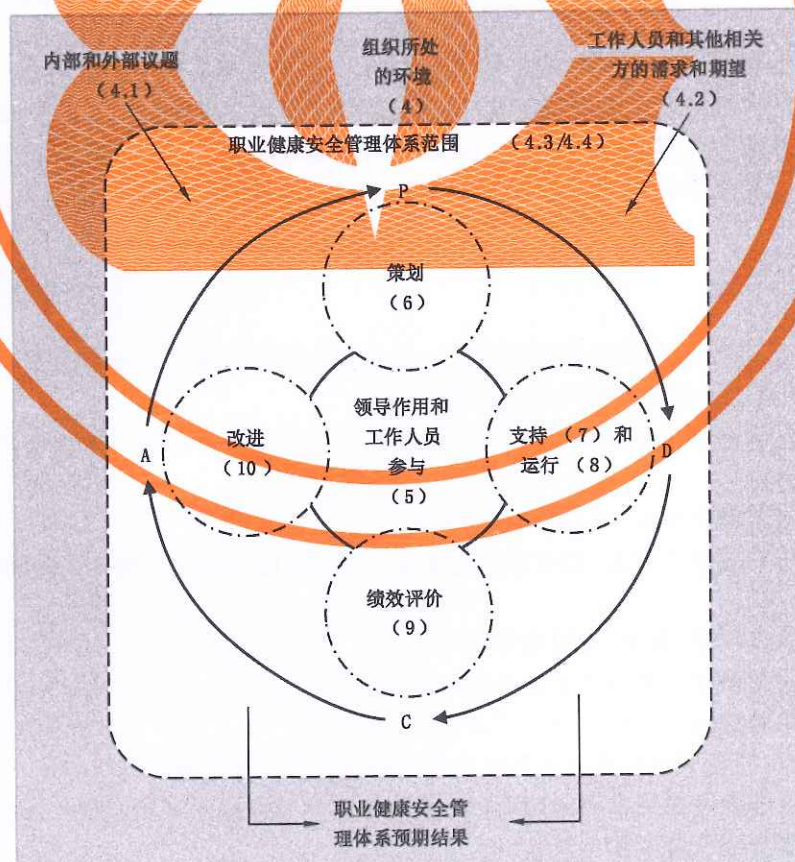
内部和外部议题
（4.1）

组织所处的环境
（4）

工作人员和其他相关方的需求和期望
（4.2）

职业健康安全管理体系范围 （4.3/4.4）

P

策划
（6）

领导作用和工作人员参与
（5）

改进
（10）

支持 （7） 和运行 （8）

A

D

绩效评价
（9）

C

职业健康安全管理体系预期结果